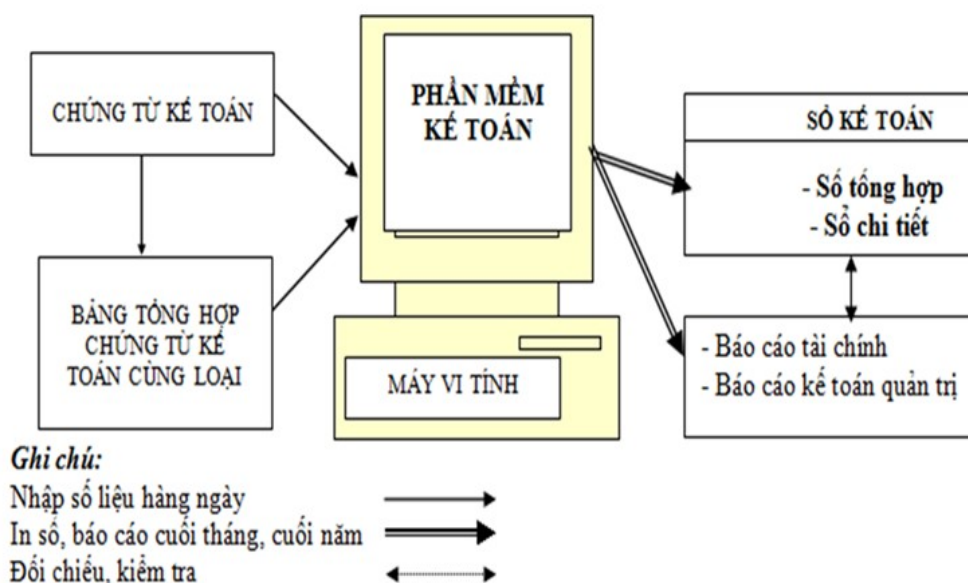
CHỨNG TỪ KẾ TOÁN

BẢNG TỔNG HỢP CHỨNG TỪ KẾ TOÁN CÙNG LOẠI

PHẦN MỀM KẾ TOÁN

MÁY VI TÍNH

SỔ KẾ TOÁN

- Sổ tổng hợp
- Sổ chi tiết

- Báo cáo tài chính
- Báo cáo kế toán quản trị

Ghi chú:
Nhập số liệu hàng ngày
In sổ, báo cáo cuối tháng, cuối năm
Đối chiếu, kiểm tra